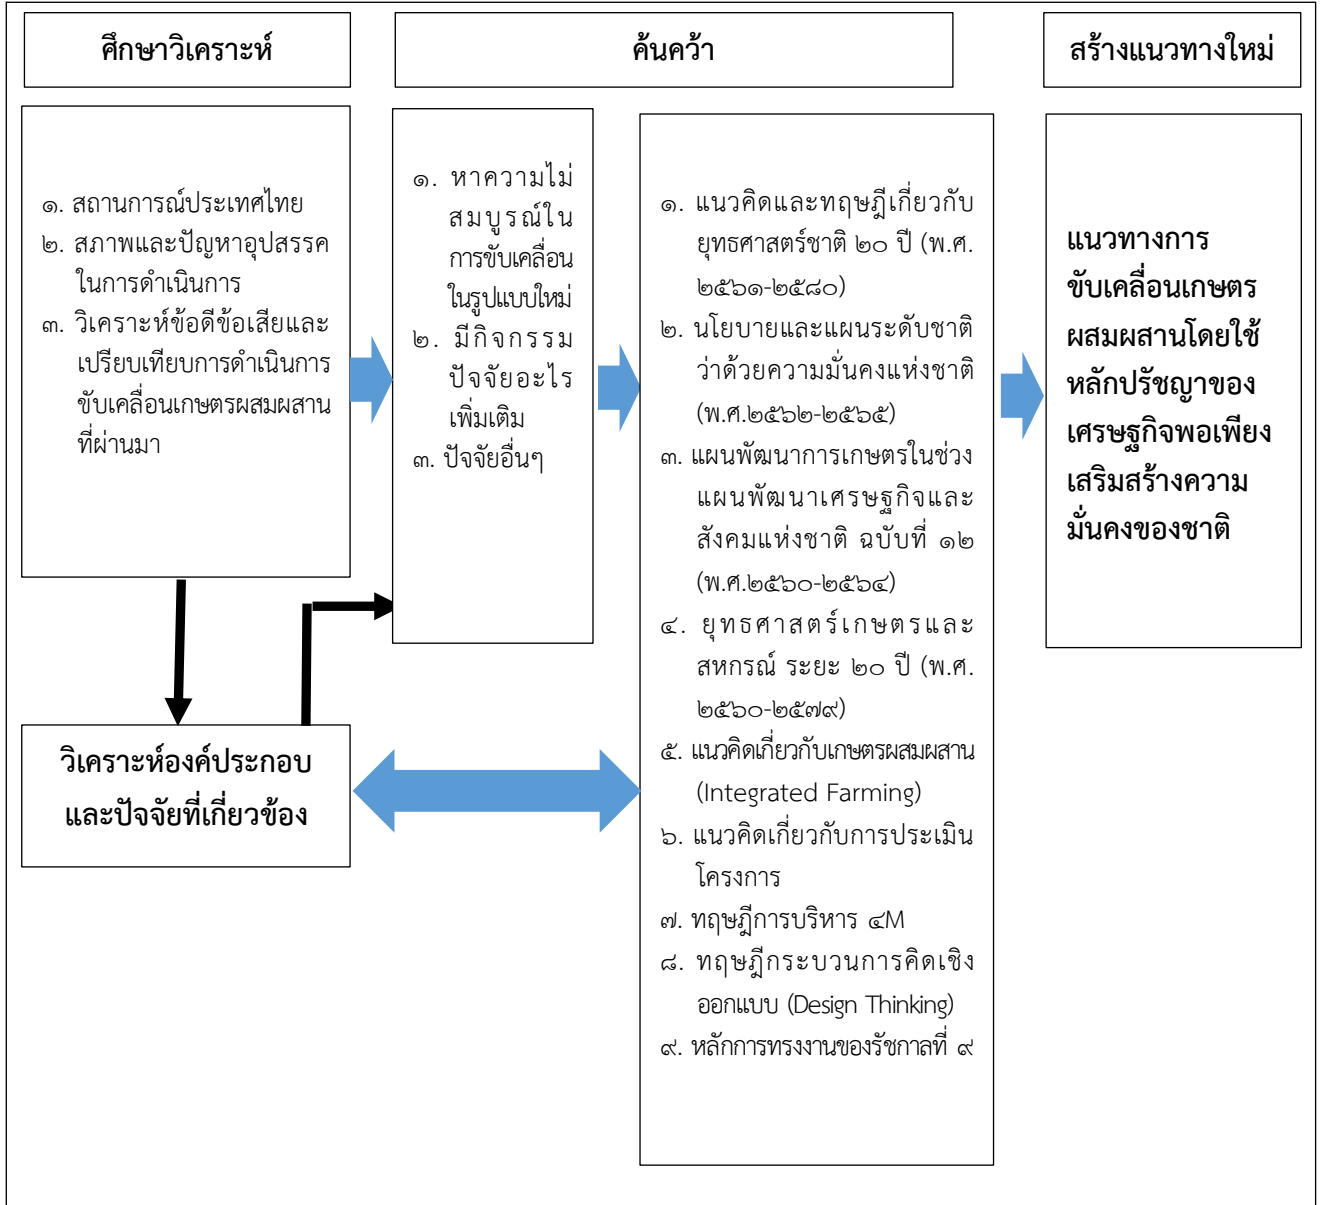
ศึกษาวิเคราะห์

ค้นคว้า

สร้างแนวทางใหม่

๑. สถานการณ์ประเทศไทย
๒. สภาพและปัญหาอุปสรรคในการดำเนินการ
๓. วิเคราะห์ข้อดีข้อเสียและเปรียบเทียบการดำเนินการขับเคลื่อนเกษตรผสมผสานที่ผ่านมา

๑. หาความไม่สมบูรณ์ในการขับเคลื่อนในรูปแบบใหม่
๒. มีกิจกรรมปัจจัยอะไรเพิ่มเติม
๓. ปัจจัยอื่นๆ

๑. แนวคิดและทฤษฎีเกี่ยวกับยุทธศาสตร์ชาติ ๒๐ ปี (พ.ศ. ๒๕๖๑-๒๕๘๐)
๒. นโยบายและแผนระดับชาติว่าด้วยความมั่นคงแห่งชาติ (พ.ศ.๒๕๖๒-๒๕๖๕)
๓. แผนพัฒนาการเกษตรในช่วงแผนพัฒนาเศรษฐกิจและสังคมแห่งชาติ ฉบับที่ ๑๒ (พ.ศ.๒๕๖๐-๒๕๖๔)
๔. ยุทธศาสตร์เกษตรและสหกรณ์ ระยะ ๒๐ ปี (พ.ศ. ๒๕๖๐-๒๕๗๙)
๕. แนวคิดเกี่ยวกับเกษตรผสมผสาน (Integrated Farming)
๖. แนวคิดเกี่ยวกับการประเมินโครงการ
๗. ทฤษฎีการบริหาร ๔M
๘. ทฤษฎีกระบวนการคิดเชิงออกแบบ (Design Thinking)
๙. หลักการทรงงานของรัชกาลที่ ๙

แนวทางการขับเคลื่อนเกษตรผสมผสานโดยใช้หลักปรัชญาของเศรษฐกิจพอเพียงเสริมสร้างความมั่นคงของชาติ

วิเคราะห์องค์ประกอบและปัจจัยที่เกี่ยวข้อง